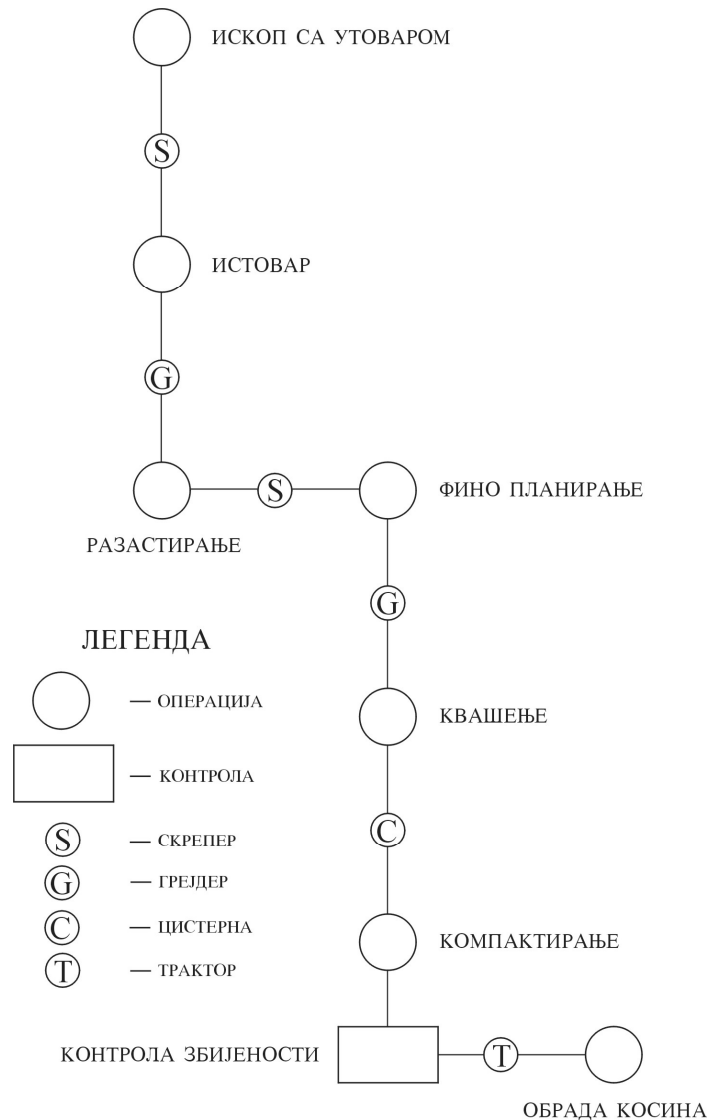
ИСКОП СА УТОВАРОМ

S

ИСТОВАР

G

РАЗАСТИРАЊЕ

S

ФИНО ПЛАНИРАЊЕ

G

КВАШЕЊЕ

C

КОМПАКТИРАЊЕ

КОНТРОЛА ЗБИЈЕНОСТИ

T

ОБРАДА КОСИНА

ЛЕГЕНДА

— ОПЕРАЦИЈА

— КОНТРОЛА

S — СКРЕПЕР

G — ГРЕЈДЕР

C — ЦИСТЕРНА

T — ТРАКТОР